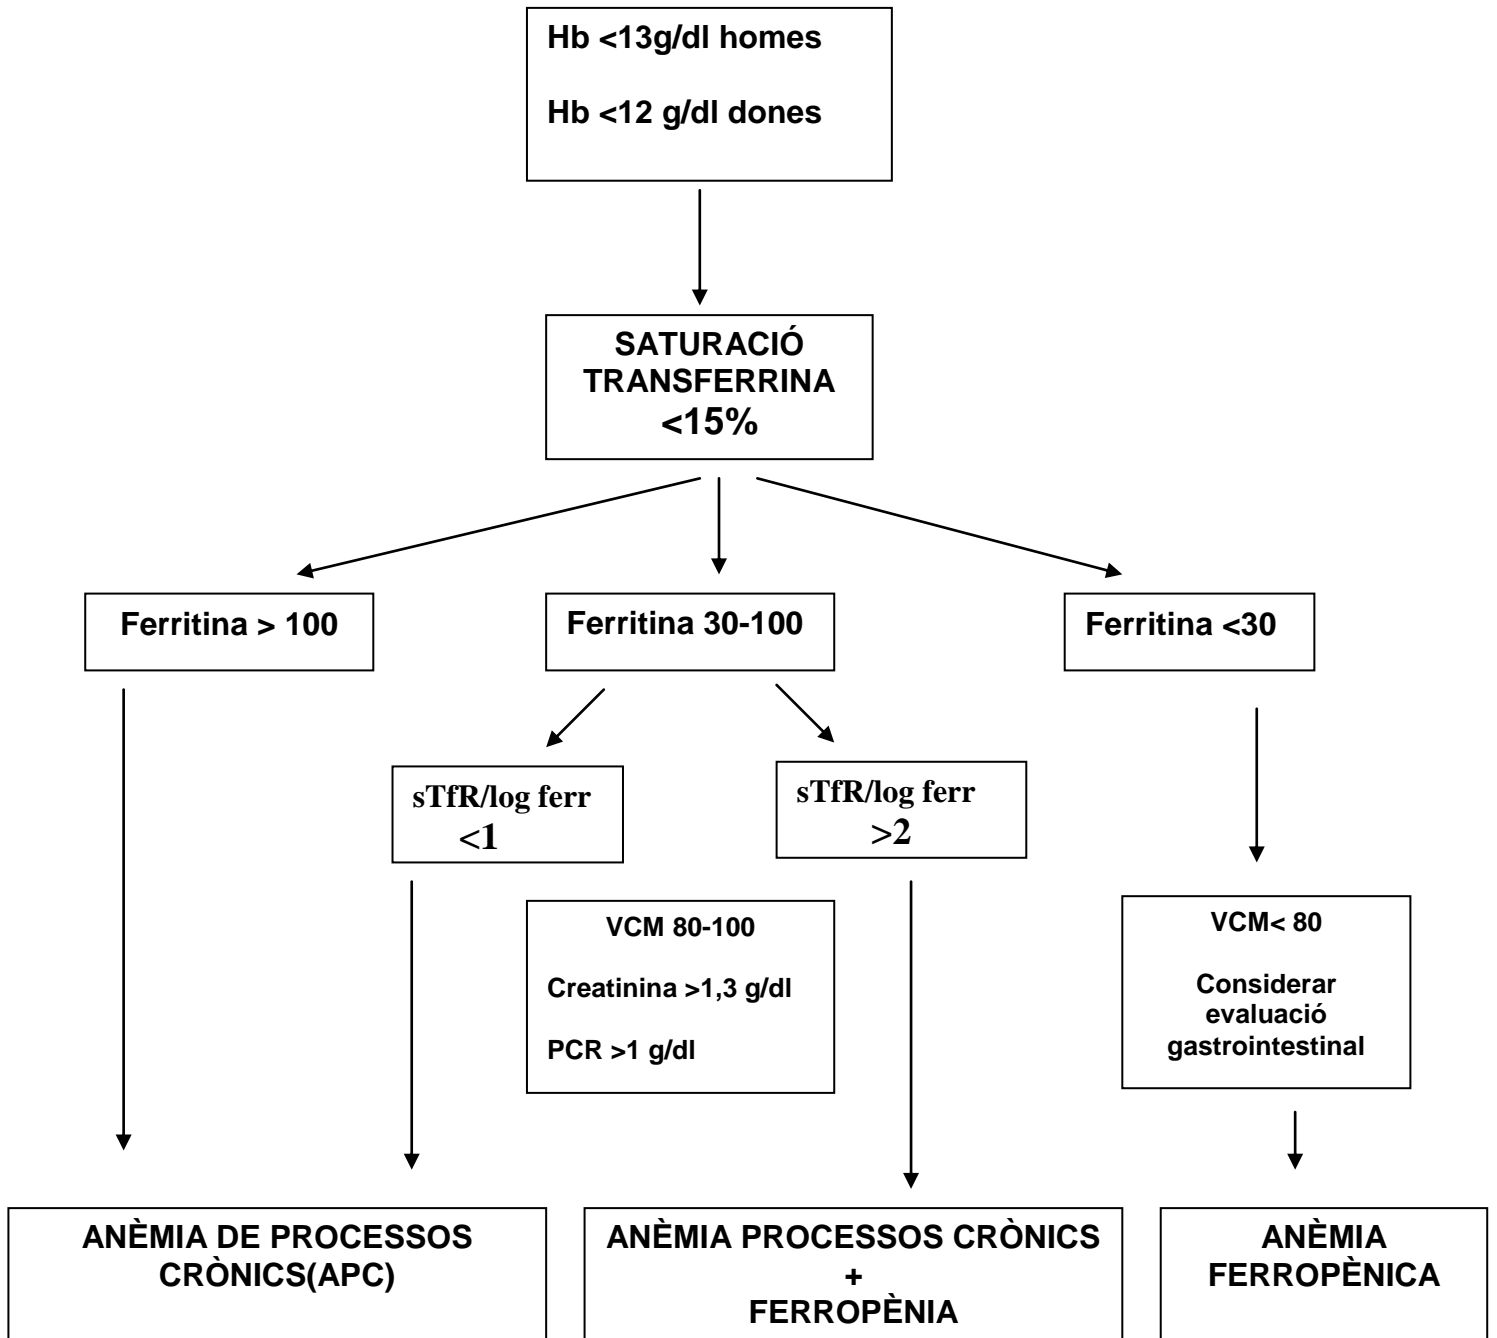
Hb <13g/dl homes

Hb <12 g/dl dones

SATURACIÓ TRANSFERRINA <15%

Ferritina > 100

Ferritina 30-100

Ferritina <30

sTfR/log ferr <1

sTfR/log ferr >2

VCM 80-100

Creatinina >1,3 g/dl

PCR >1 g/dl

VCM< 80

Considerar evaluació gastrointestinal

ANÈMIA DE PROCESSOS CRÒNICS(APC)

ANÈMIA PROCESSOS CRÒNICS + FERROPÈNIA

ANÈMIA FERROPÈNICA